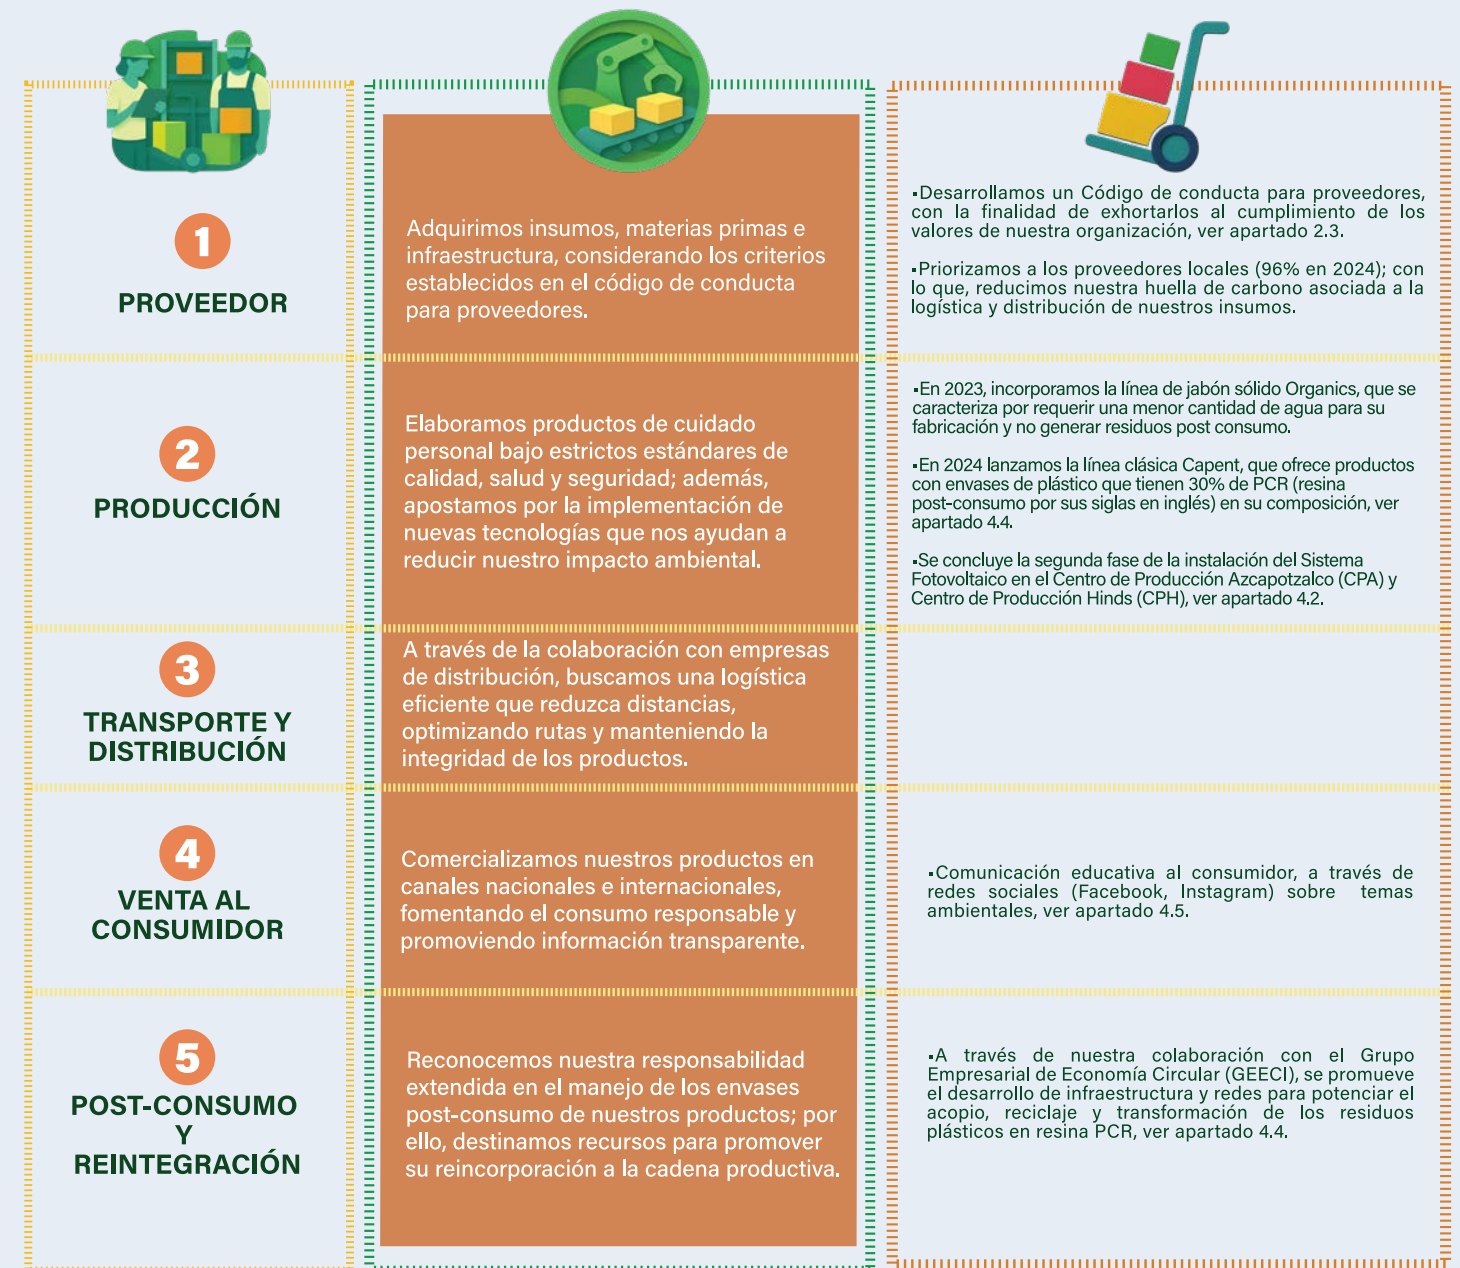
1
PROVEEDOR

Adquirimos insumos, materias primas e infraestructura, considerando los criterios establecidos en el código de conducta para proveedores.

▪Desarrollamos un Código de conducta para proveedores, con la finalidad de exhortarlos al cumplimiento de los valores de nuestra organización, ver apartado 2.3.

▪Priorizamos a los proveedores locales (96% en 2024); con lo que, reducimos nuestra huella de carbono asociada a la logística y distribución de nuestros insumos.

2
PRODUCCIÓN

Elaboramos productos de cuidado personal bajo estrictos estándares de calidad, salud y seguridad; además, apostamos por la implementación de nuevas tecnologías que nos ayudan a reducir nuestro impacto ambiental.

▪En 2023, incorporamos la línea de jabón sólido Organics, que se caracteriza por requerir una menor cantidad de agua para su fabricación y no generar residuos post consumo.

▪En 2024 lanzamos la línea clásica Capent, que ofrece productos con envases de plástico que tienen 30% de PCR (resina post-consumo por sus siglas en inglés) en su composición, ver apartado 4.4.

▪Se concluye la segunda fase de la instalación del Sistema Fotovoltaico en el Centro de Producción Azcapotzalco (CPA) y Centro de Producción Hinds (CPH), ver apartado 4.2.

3
TRANSPORTE Y DISTRIBUCIÓN

A través de la colaboración con empresas de distribución, buscamos una logística eficiente que reduzca distancias, optimizando rutas y manteniendo la integridad de los productos.

4
VENTA AL CONSUMIDOR

Comercializamos nuestros productos en canales nacionales e internacionales, fomentando el consumo responsable y promoviendo información transparente.

▪Comunicación educativa al consumidor, a través de redes sociales (Facebook, Instagram) sobre temas ambientales, ver apartado 4.5.

5
POST-CONSUMO Y REINTEGRACIÓN

Reconocemos nuestra responsabilidad extendida en el manejo de los envases post-consumo de nuestros productos; por ello, destinamos recursos para promover su reincorporación a la cadena productiva.

▪A través de nuestra colaboración con el Grupo Empresarial de Economía Circular (GEECI), se promueve el desarrollo de infraestructura y redes para potenciar el acopio, reciclaje y transformación de los residuos plásticos en resina PCR, ver apartado 4.4.